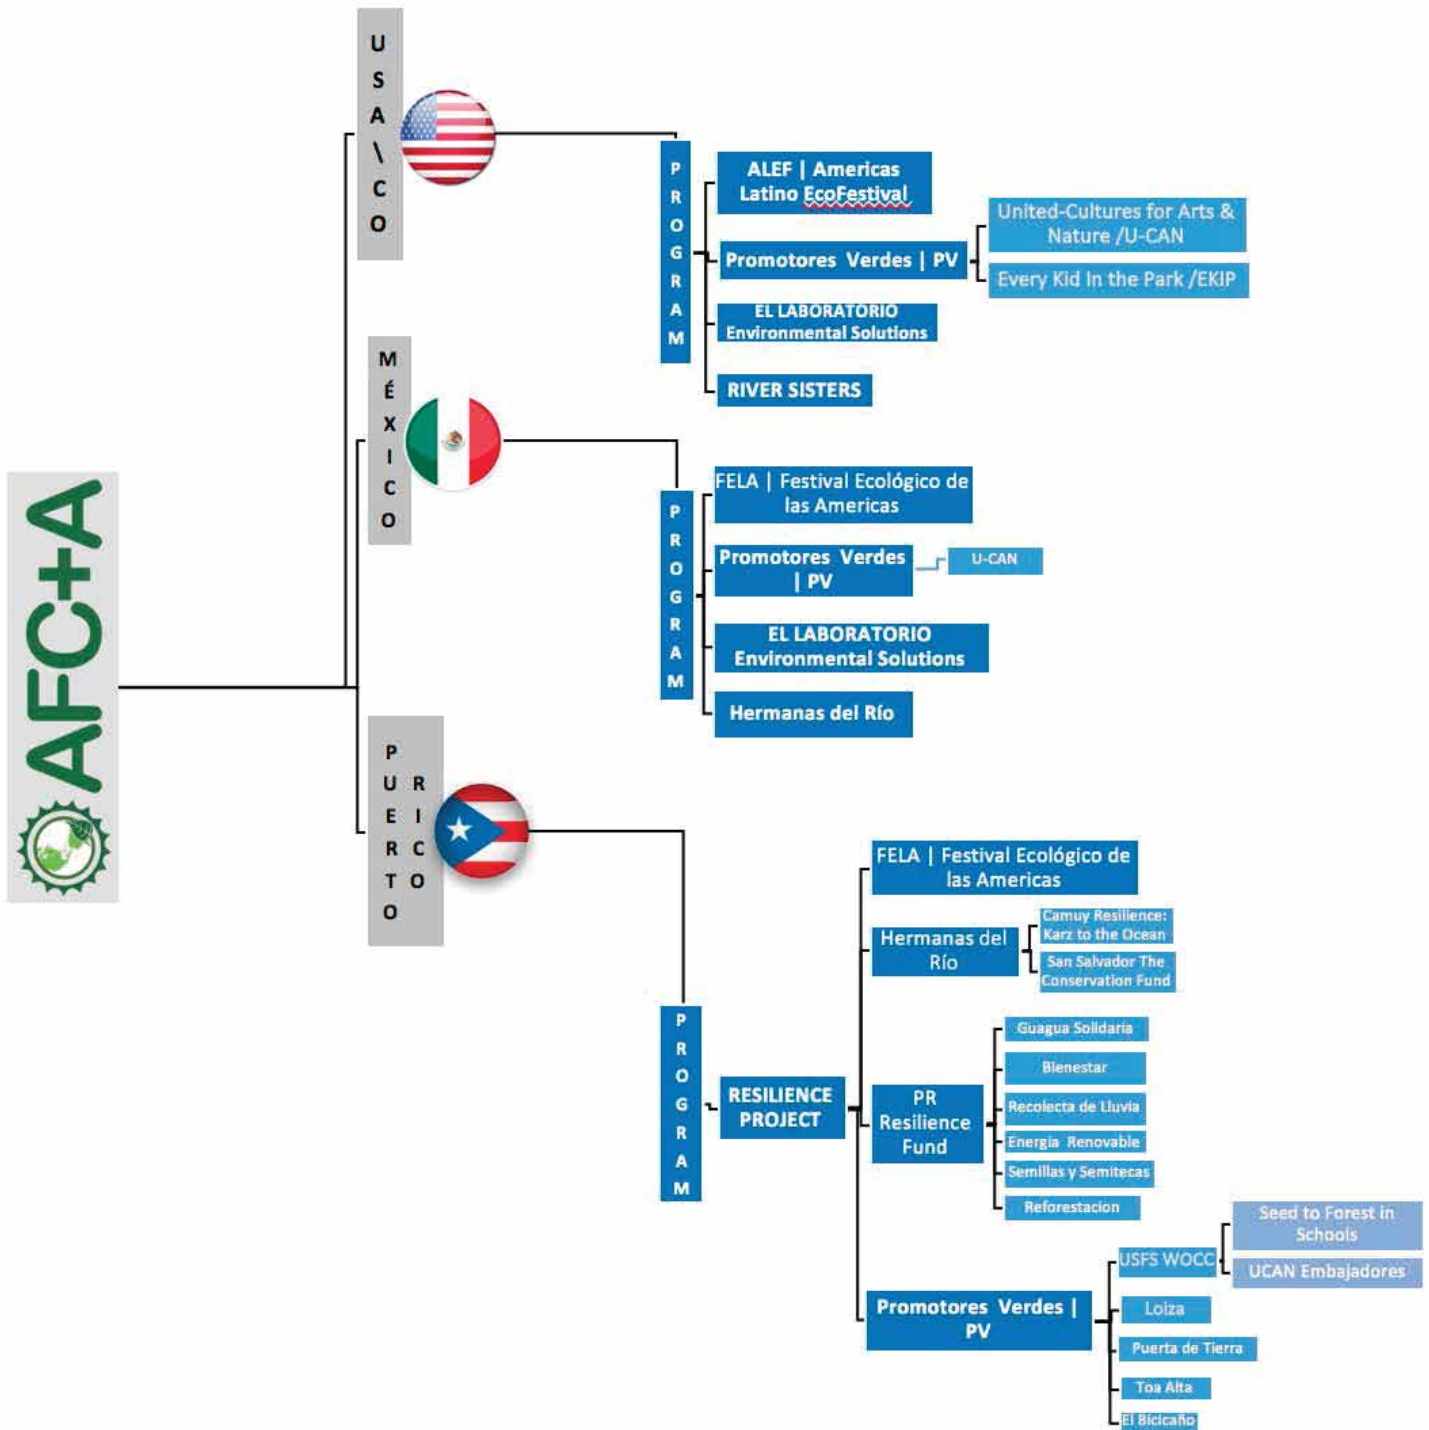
AFC+A

USA\CO

PROGRAM

ALEF | Americas Latino EcoFestival

Promotores Verdes | PV

United-Cultures for Arts & Nature /U-CAN

Every Kid In the Park /EKIP

EL LABORATORIO Environmental Solutions

RIVER SISTERS

MÉXICO

PROGRAM

FELA | Festival Ecológico de las Americas

Promotores Verdes | PV

U-CAN

EL LABORATORIO Environmental Solutions

Hermanas del Río

PUERTO RICO

PROGRAM

RESILIENCE PROJECT

FELA | Festival Ecológico de las Americas

Hermanas del Río

Camuy Resilience: Karz to the Ocean

San Salvador The Conservation Fund

PR Resilience Fund

Guagua Solidaria

Bienestar

Recolecta de Lluvia

Energia Renovable

Semillas y Semitecas

Reforestacion

Promotores Verdes | PV

USFS WOCC

Seed to Forest in Schools

UCAN Embajadores

Loiza

Puerta de Tierra

Toa Alta

El Bicicaño